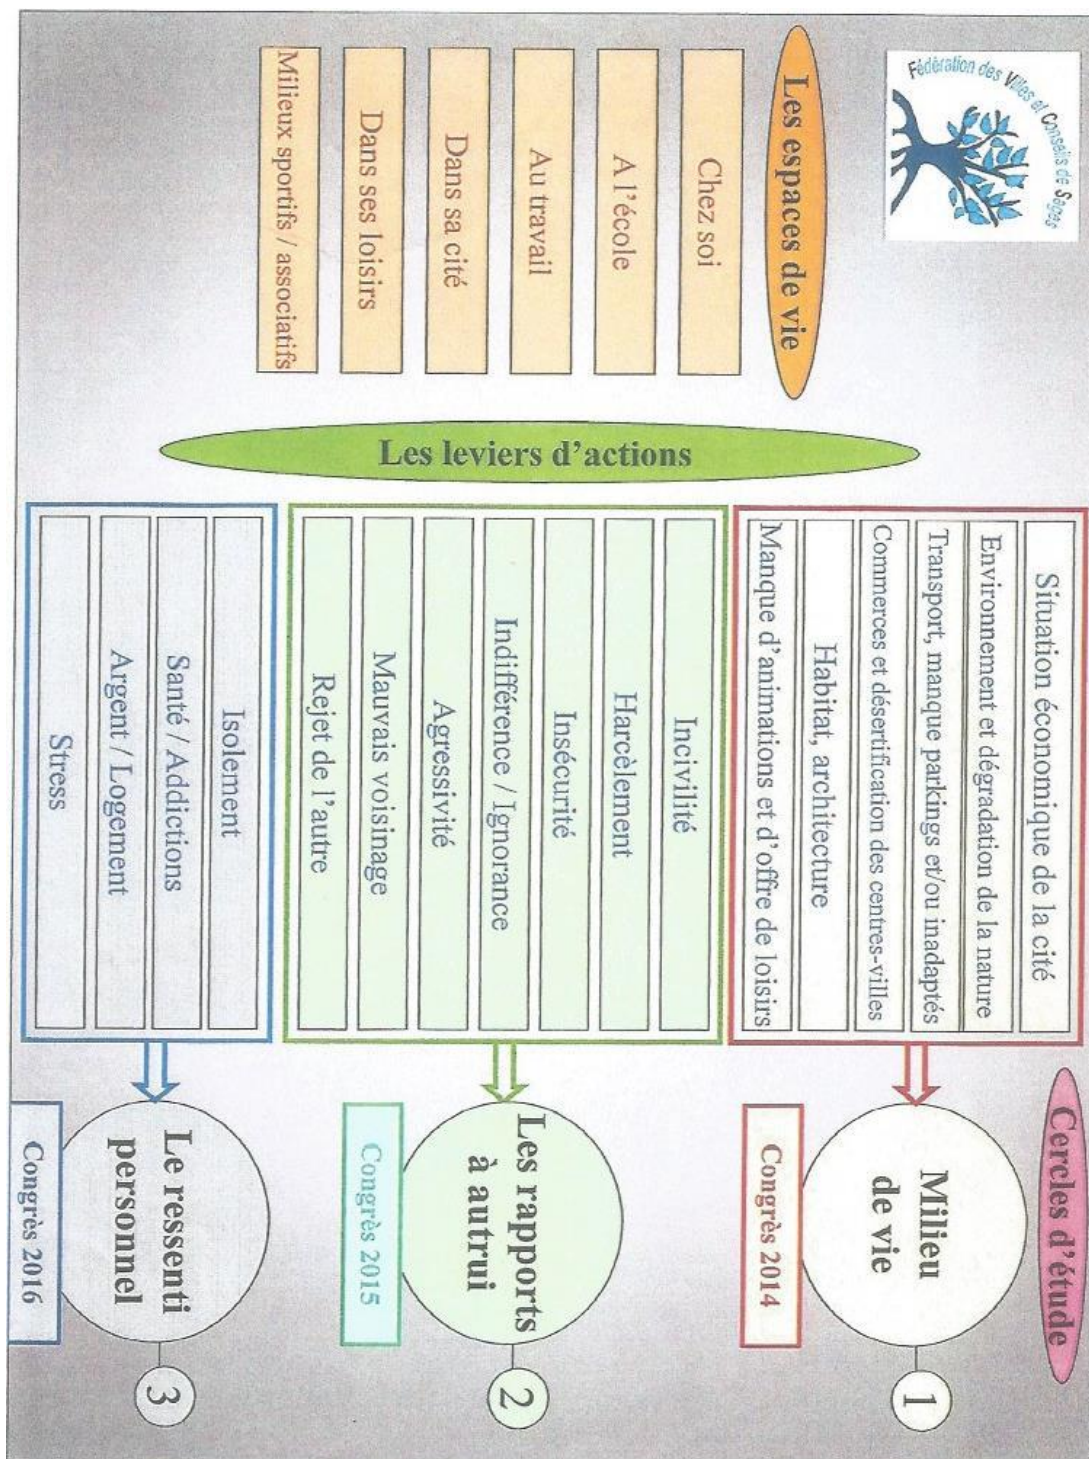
Fédération des Villes et Conseils de Sages

Les espaces de vie

Chez soi

A l'école

Au travail

Dans sa cité

Dans ses loisirs

Milieux sportifs / associatifs

Les leviers d'actions

Situation économique de la cité

Environnement et dégradation de la nature

Transport, manque parkings et/ou inadaptés

Commerces et désertification des centres-villes

Habitat, architecture

Manque d'animations et d'offre de loisirs

Incivilité

Harcèlement

Insécurité

Indifférence / Ignorance

Agressivité

Mauvais voisinage

Rejet de l'autre

Isolement

Santé / Addictions

Argent / Logement

Stress

Cercles d'étude

1

Milieu de vie

Congrès 2014

2

Les rapports à autrui

Congrès 2015

3

Le ressenti personnel

Congrès 2016